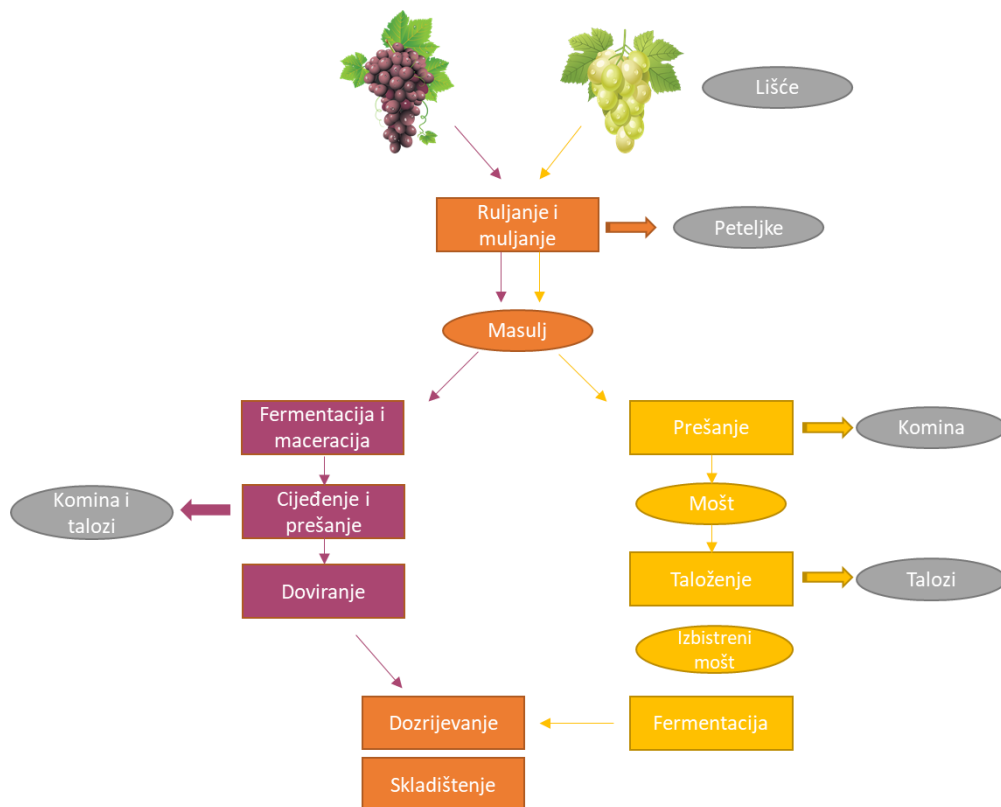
Lišće

Ruljanje i muljanje

Peteljke

Masulj

Fermentacija i maceracija

Cijeđenje i prešanje

Komina i talozi

Doviranje

Prešanje

Komina

Mošt

Taloženje

Talozi

Izbistreni mošt

Fermentacija

Dozrijevanje

Skladištenje